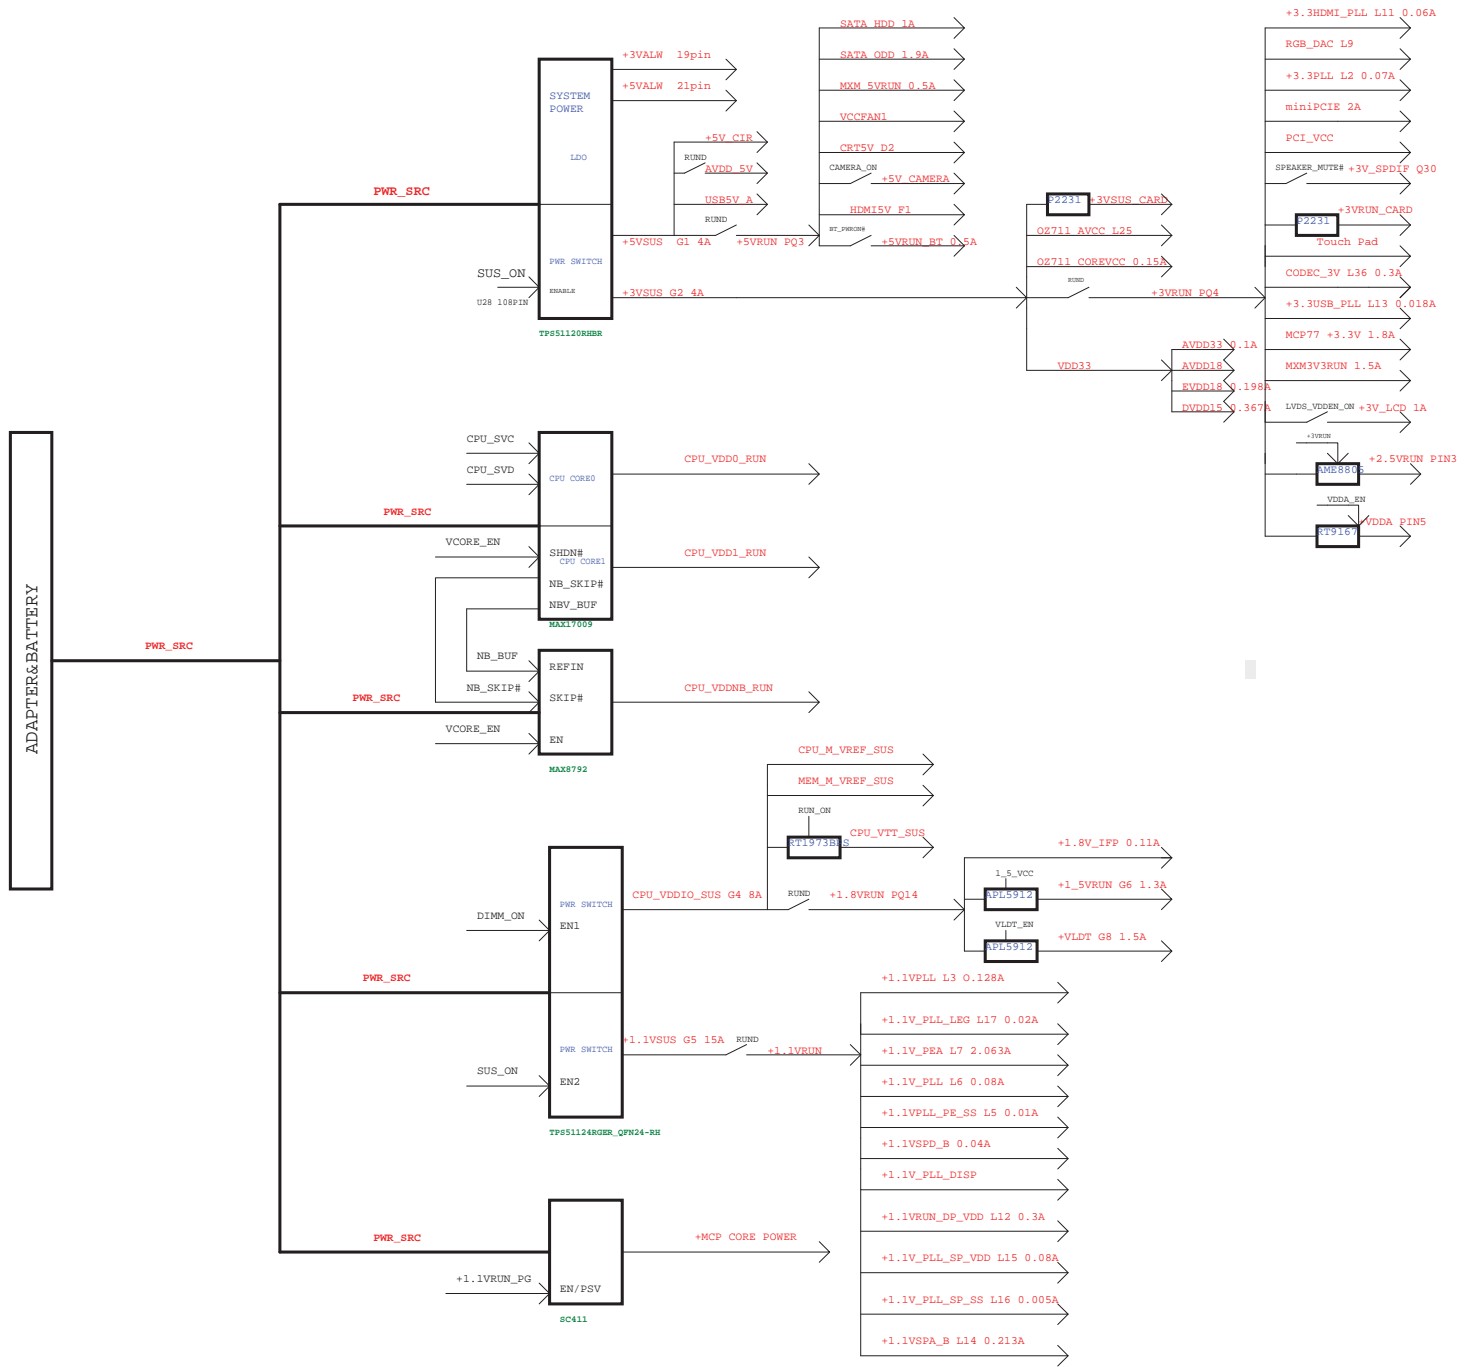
ADAPTER&BATTERY

PWR_SRC

PWR_SRC

SYSTEM POWER

LDO

PWR SWITCH

ENABLE

SUS_ON

U28 108PIN

TPS51120RHBR

+3VALW 19pin

+5VALW 21pin

+5V_CIR

RUND

AVDD_5V

USB5V_A

RUND

+5VSUS G1 4A

+5VRUN PQ3

+3VSUS G2 4A

SATA HDD 1A

SATA ODD 1.9A

MXM 5VRUN 0.5A

VCCFAN1

CRT5V D2

CAMERA_ON

+5V CAMERA

HDMI5V F1

BT_PWRON#

+5VRUN_BT 0.5A

P2231

+3VSUS_CARD

OZ711 AVCC L25

OZ711 COREVCC 0.15A

RUND

+3VRUN PQ4

VDD33

AVDD33 0.1A

AVDD18

EVDD18 0.198A

DVDD15 0.367A

+3.3HDMI_PLL L11 0.06A

RGB_DAC L9

+3.3PLL L2 0.07A

miniPCIE 2A

PCI_VCC

SPEAKER_MUTE#

+3V_SPDIF Q30

+3VRUN_CARD

P2231

Touch Pad

CODEC_3V L36 0.3A

+3.3USB_PLL L13 0.018A

MCP77 +3.3V 1.8A

MXM3V3RUN 1.5A

LVDS_VDDEN_ON

+3V_LCD 1A

+3VRUN

AME8805

+2.5VRUN PIN3

VDDA_EN

RT9167

VDDA PIN5

CPU_SVC

CPU_SVD

CPU CORE0

PWR_SRC

VCORE_EN

SHDN#

CPU CORE1

NB_SKIP#

NBV_BUF

MAX17009

CPU_VDD0_RUN

CPU_VDD1_RUN

NB_BUF

NB_SKIP#

REFIN

SKIP#

PWR_SRC

VCORE_EN

EN

MAX8792

CPU_VDDNB_RUN

CPU_M_VREF_SUS

MEM_M_VREF_SUS

RUN_ON

RT1973BBS

CPU_VTT_SUS

DIMM_ON

PWR SWITCH

EN1

CPU_VDDIO_SUS G4 8A

RUND

+1.8VRUN PQ14

+1.8V_IFP 0.11A

1_5_VCC

APL5912

+1_5VRUN G6 1.3A

VLDT_EN

APL5912

+VLDT G8 1.5A

PWR_SRC

PWR SWITCH

SUS_ON

EN2

TPS51124RGER_QFN24-RH

+1.1VSUS G5 15A

RUND

+1.1VRUN

+1.1VPLL L3 0.128A

+1.1V_PLL_LEG L17 0.02A

+1.1V_PEA L7 2.063A

+1.1V_PLL L6 0.08A

+1.1VPLL_PE_SS L5 0.01A

+1.1VSPD_B 0.04A

+1.1V_PLL_DISP

+1.1VRUN_DP_VDD L12 0.3A

+1.1V_PLL_SP_VDD L15 0.08A

+1.1V_PLL_SP_SS L16 0.005A

+1.1VSPA_B L14 0.213A

PWR_SRC

+1.1VRUN_PG

EN/PSV

SC411

+MCP CORE POWER